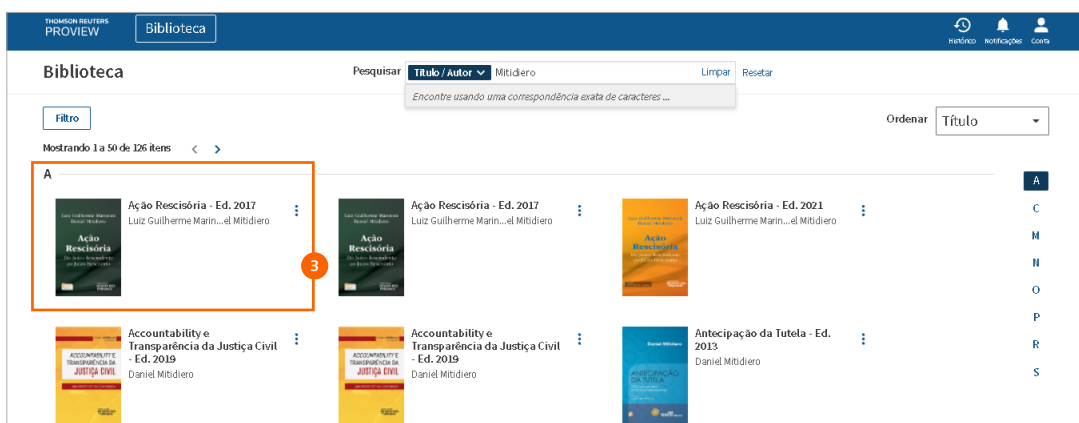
THOMSON REUTERS
PROVIEW

Biblioteca

Histórico Notificações Conta

Biblioteca

Pesquisar Título / Autor Mitidiero Limpar Resetar

Encontre usando uma correspondência exata de caracteres ...

Filtro

Ordenar Título

Mostrando 1 a 50 de 126 itens

A

Ação Rescisória - Ed. 2017
Luiz Guilherme Marin...el Mitidiero

3

Ação Rescisória - Ed. 2017
Luiz Guilherme Marin...el Mitidiero

Ação Rescisória - Ed. 2021
Luiz Guilherme Marin...el Mitidiero

Accountability e Transparência da Justiça Civil - Ed. 2019
Daniel Mitidiero

Accountability e Transparência da Justiça Civil - Ed. 2019
Daniel Mitidiero

Antecipação da Tutela - Ed. 2013
Daniel Mitidiero

A
C
M
N
O
P
R
S